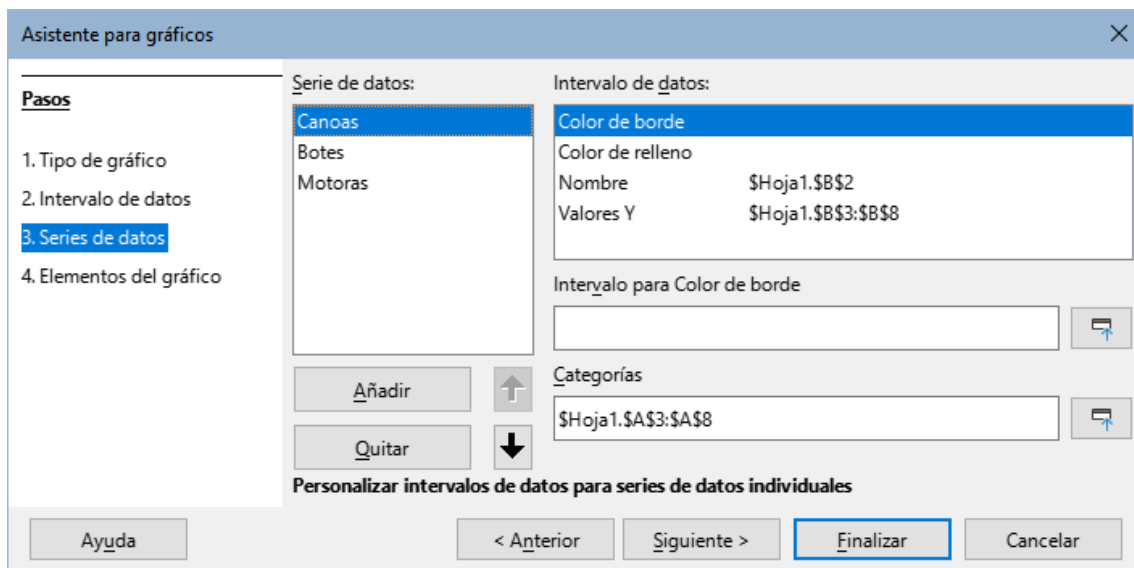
Asistente para gráficos

Pasos

1. Tipo de gráfico
2. Intervalo de datos
3. Series de datos
4. Elementos del gráfico

Serie de datos:

Canoas
Botes
Motoras

Añadir

Quitar

Intervalo de datos:

Color de borde
Color de relleno
Nombre $Hoja1.$B$2
Valores Y $Hoja1.$B$3:$B$8

Intervalo para Color de borde

Categorías

$Hoja1.$A$3:$A$8

Personalizar intervalos de datos para series de datos individuales

Ayuda

< Anterior

Siguiente >

Finalizar

Cancelar